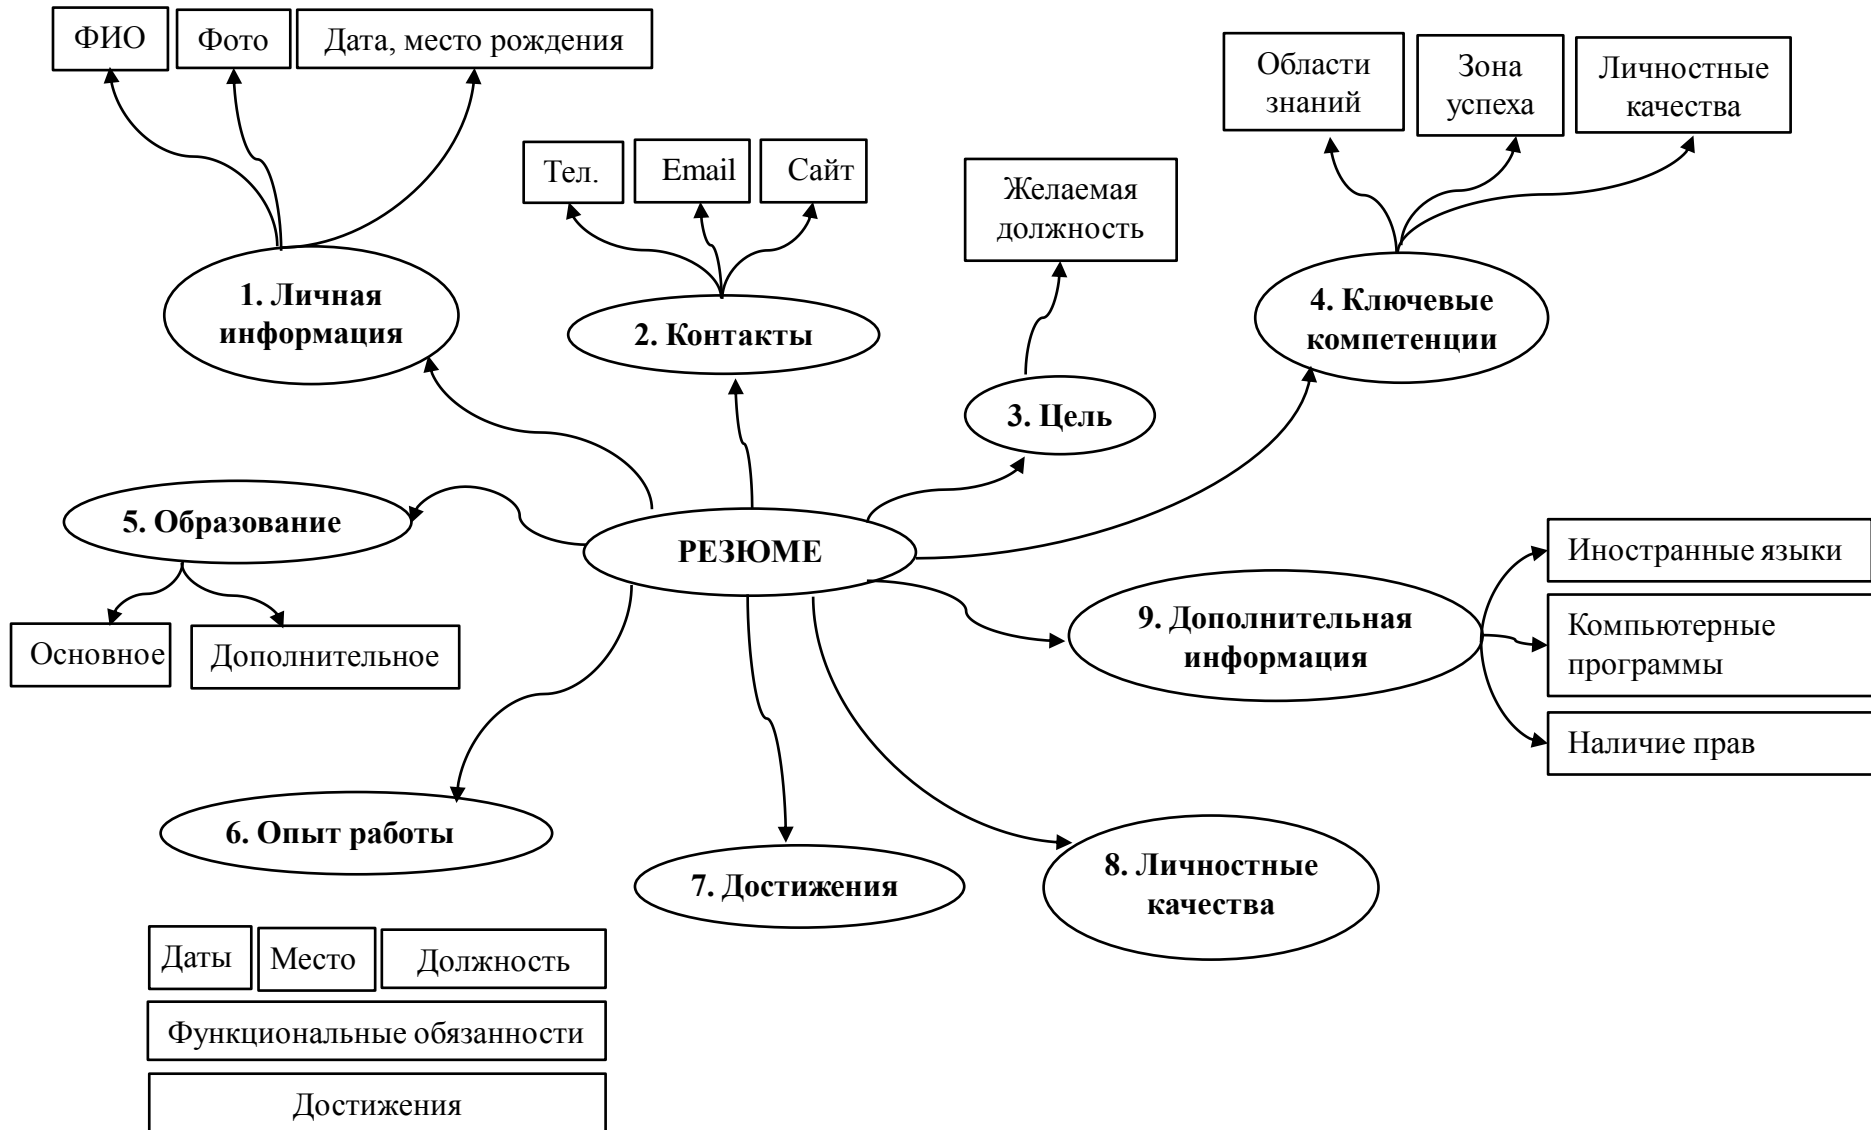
ФИО

Фото

Дата, место рождения

Тел.

Email

Сайт

Желаемая должность

Области знаний

Зона успеха

Личностные качества

1. Личная информация

2. Контакты

3. Цель

4. Ключевые компетенции

5. Образование

РЕЗЮМЕ

Основное

Дополнительное

9. Дополнительная информация

Иностранные языки

Компьютерные программы

Наличие прав

6. Опыт работы

7. Достижения

8. Личностные качества

Даты

Место

Должность

Функциональные обязанности

Достижения